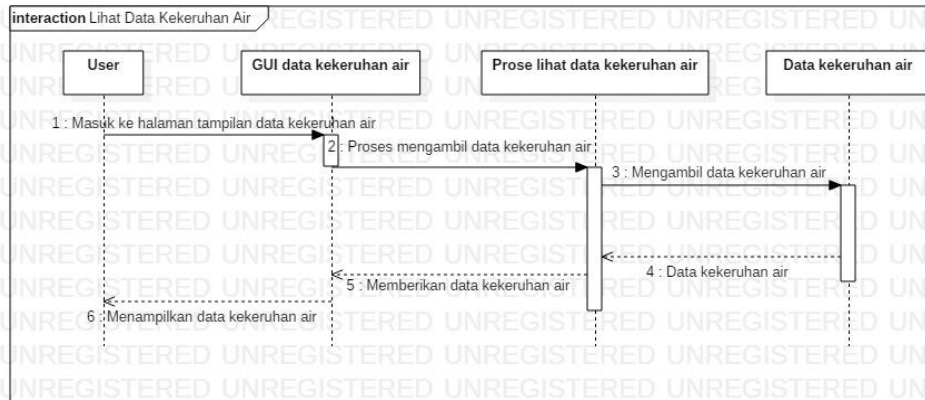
interaction Lihat Data Kekeruhan Air

User

GUI data kekeruhan air

Prose lihat data kekeruhan air

Data kekeruhan air

1 : Masuk ke halaman tampilan data kekeruhan air

2 : Proses mengambil data kekeruhan air

3 : Mengambil data kekeruhan air

4 : Data kekeruhan air

5 : Memberikan data kekeruhan air

6 : Menampilkan data kekeruhan air

UNREGISTERED UNREGISTERED UNREGISTERED UNREGISTERED